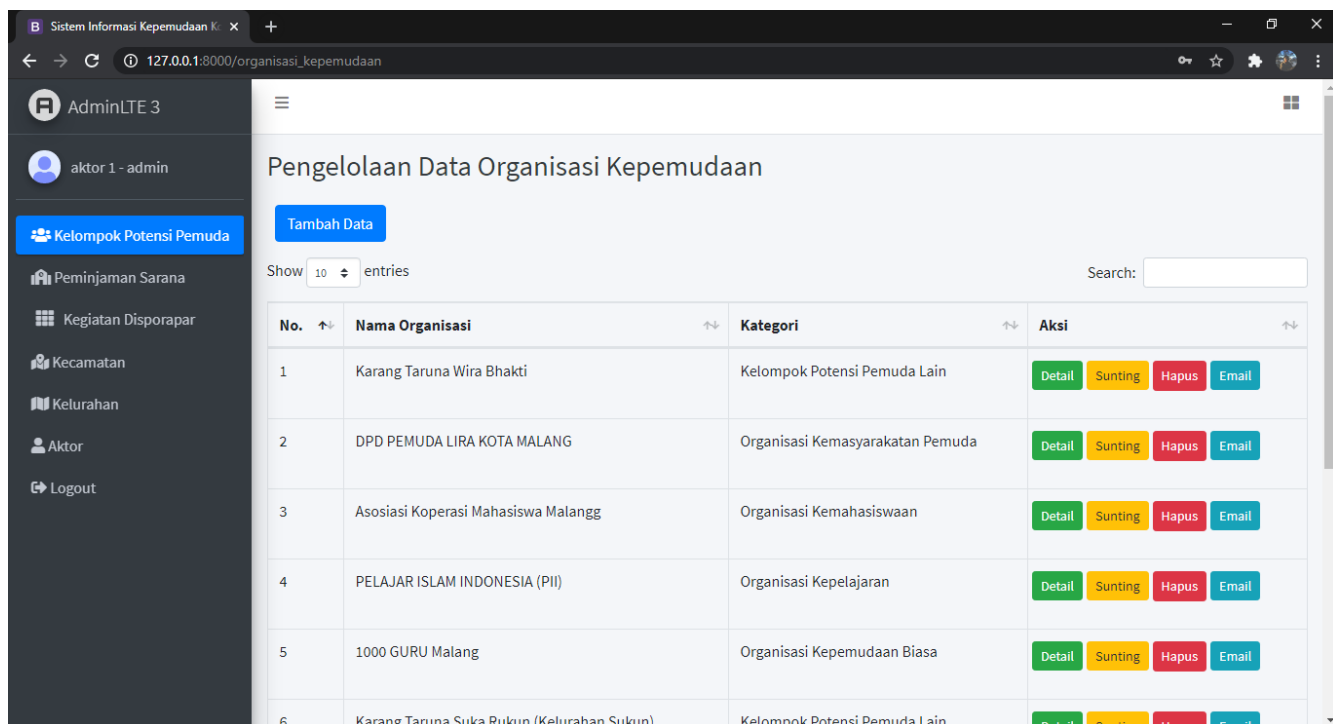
B Sistem Informasi Kepemudaan K ×
+
127.0.0.1:8000/organisasi_kepemudaan

AdminLTE 3

aktor 1 - admin

Kelompok Potensi Pemuda
Peminjaman Sarana
Kegiatan Disporapar
Kecamatan
Kelurahan
Aktor
Logout

Pengelolaan Data Organisasi Kepemudaan

Tambah Data

Show 10 entries

Search:

| No. | Nama Organisasi | Kategori | Aksi |
|---|---|---|---|
| 1 | Karang Taruna Wira Bhakti | Kelompok Potensi Pemuda Lain | Detail Sunting Hapus Email |
| 2 | DPD PEMUDA LIRA KOTA MALANG | Organisasi Kemasyarakatan Pemuda | Detail Sunting Hapus Email |
| 3 | Asosiasi Koperasi Mahasiswa Malangg | Organisasi Kemahasiswaan | Detail Sunting Hapus Email |
| 4 | PELAJAR ISLAM INDONESIA (PII) | Organisasi Kepelajaran | Detail Sunting Hapus Email |
| 5 | 1000 GURU Malang | Organisasi Kepemudaan Biasa | Detail Sunting Hapus Email |
| 6 | Karang Taruna Suka Rukun (Kelurahan Sukun) | Kelompok Potensi Pemuda Lain | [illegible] |